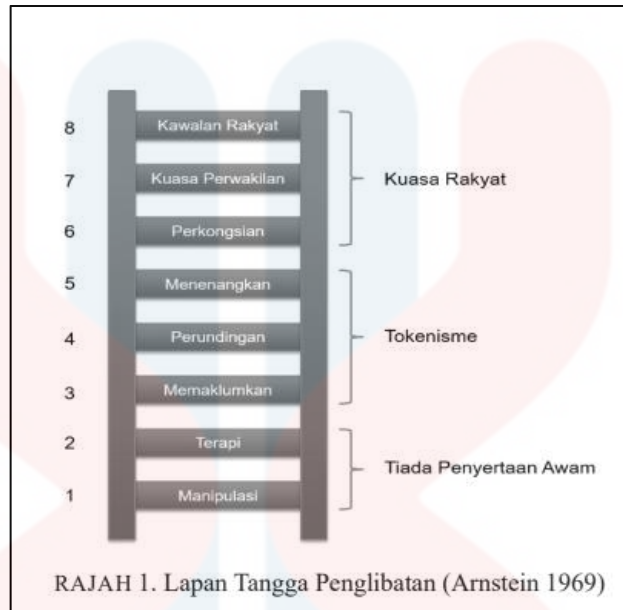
8 Kawalan Rakyat
7 Kuasa Perwakilan
6 Perkongsian
Kuasa Rakyat

5 Menenangkan
4 Perundingan
3 Memaklumkan
Tokenisme

2 Terapi
1 Manipulasi
Tiada Penyertaan Awam

RAJAH 1. Lapan Tangga Penglibatan (Arnstein 1969)